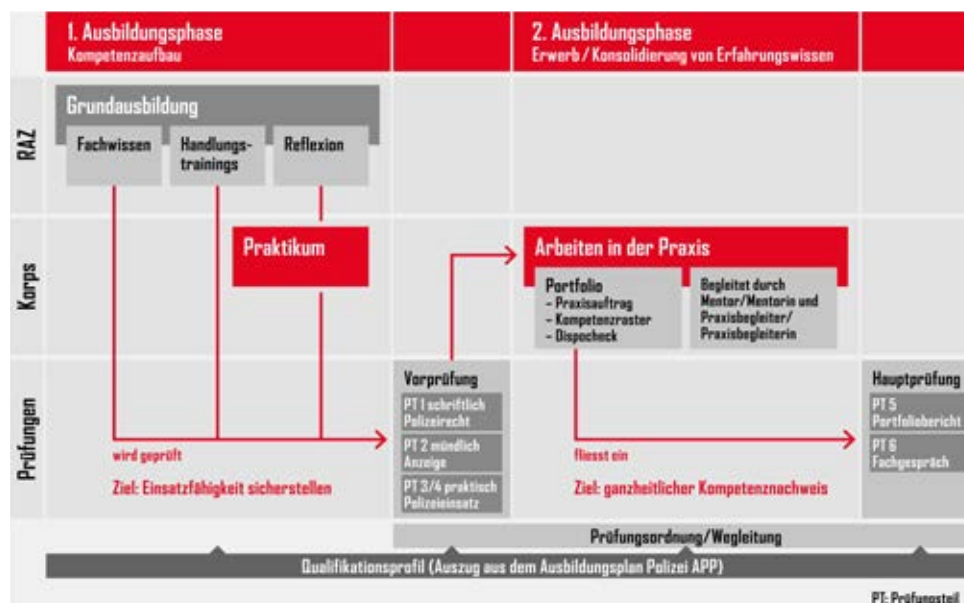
1. Ausbildungsphase
Kompetenzaufbau

2. Ausbildungsphase
Erwerb / Konsolidierung von Erfahrungswissen

RAZ

Grundausbildung

Fachwissen

Handlungstrainings

Reflexion

Korps

Praktikum

Arbeiten in der Praxis

Portfolio
– Praxisauftrag
– Kompetenzraster
– Dispocheck

Begleitet durch Mentor/Mentorin und Praxisbegleiter/Praxisbegleiterin

Prüfungen

wird geprüft

Ziel: Einsatzfähigkeit sicherstellen

Vorprüfung

PT 1 schriftlich Polizeirecht

PT 2 mündlich Anzeige

PT 3/4 praktisch Polizeieinsatz

fliesst ein

Ziel: ganzheitlicher Kompetenznachweis

Hauptprüfung

PT 5 Portfoliobericht

PT 6 Fachgespräch

Prüfungsordnung/Wegleitung

Qualifikationsprofil (Auszug aus dem Ausbildungsplan Polizei APP)

PT: Prüfungsteil